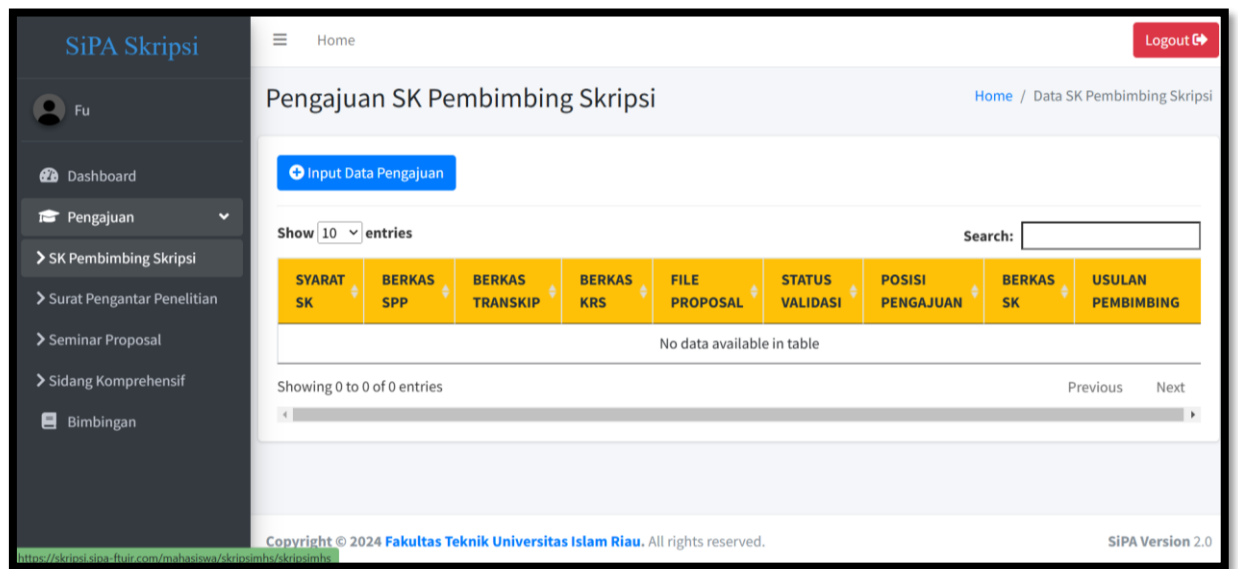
SiPA Skripsi

Fu

Dashboard

Pengajuan

> SK Pembimbing Skripsi

> Surat Pengantar Penelitian

> Seminar Proposal

> Sidang Komprehensif

Bimbingan

Home

Logout

Pengajuan SK Pembimbing Skripsi

Home / Data SK Pembimbing Skripsi

Input Data Pengajuan

Show 10 entries

Search:

| SYARAT SK | BERKAS SPP | BERKAS TRANSKIP | BERKAS KRS | FILE PROPOSAL | STATUS VALIDASI | POSISI PENGAJUAN | BERKAS SK | USULAN PEMBIMBING |
|---|---|---|---|---|---|---|---|---|
| No data available in table | | | | | | | | |

Showing 0 to 0 of 0 entries

Previous Next

Copyright © 2024 Fakultas Teknik Universitas Islam Riau. All rights reserved.

SiPA Version 2.0

https://skripsi.sipa-ftuir.com/mahasiswa/skripsimhs/skripsimhs